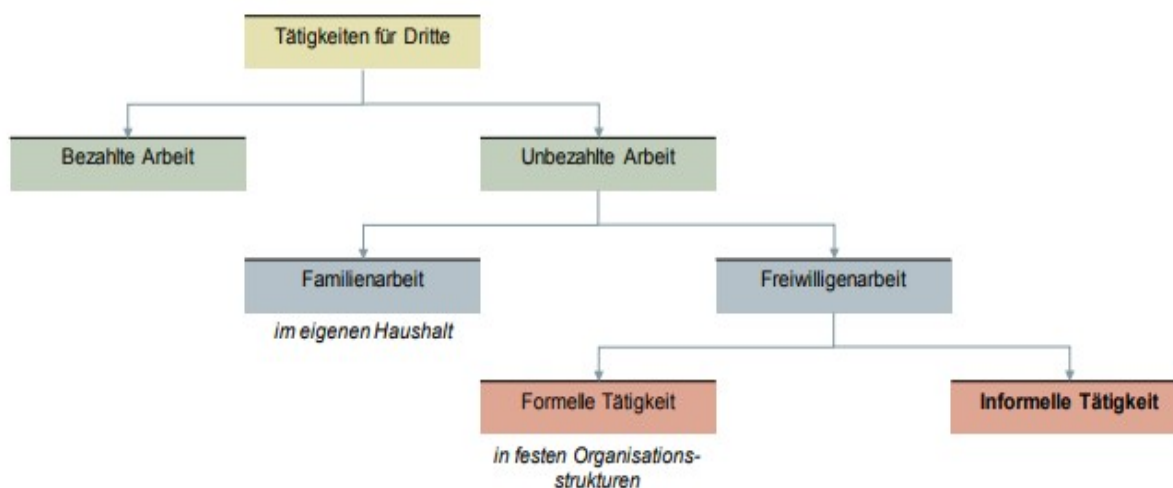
Tätigkeiten für Dritte

Bezahlte Arbeit

Unbezahlte Arbeit

Familienarbeit

*im eigenen Haushalt*

Freiwilligenarbeit

Formelle Tätigkeit

*in festen Organisationsstrukturen*

**Informelle Tätigkeit**